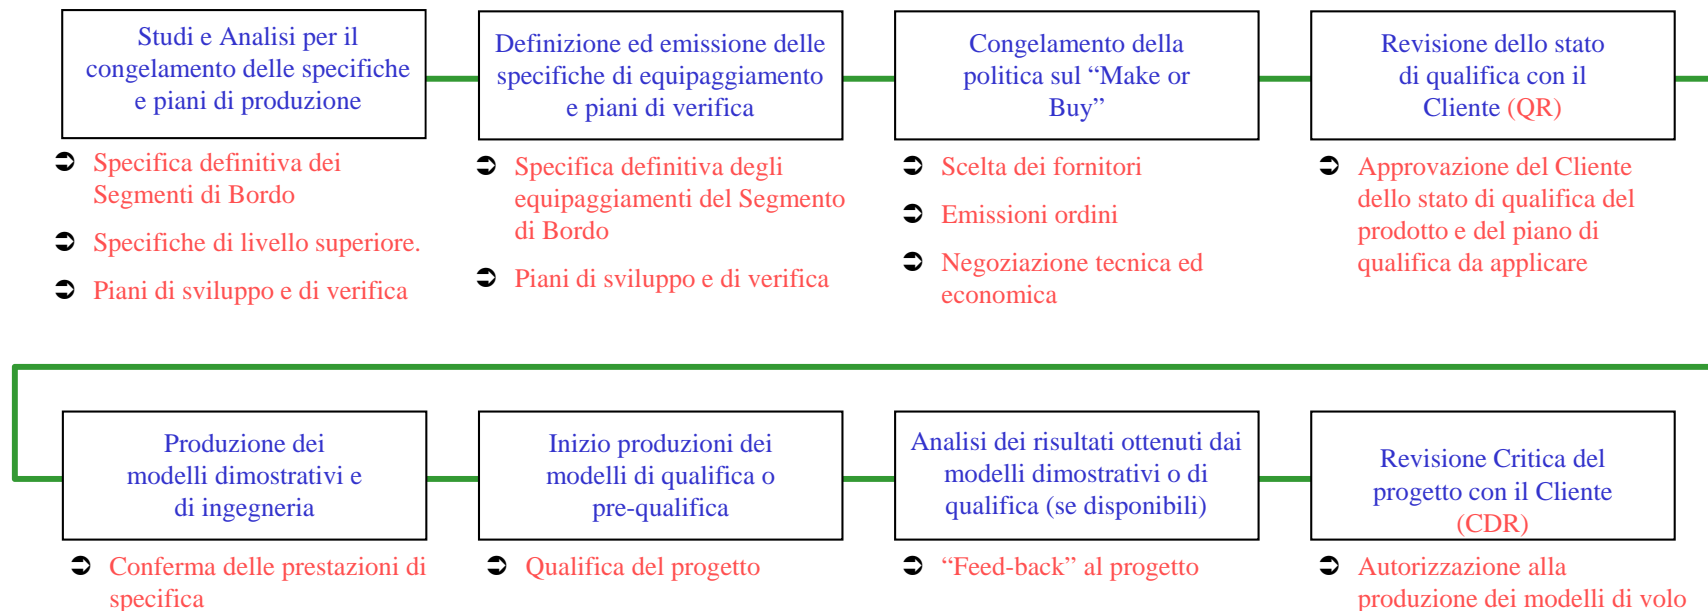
Studi e Analisi per il congelamento delle specifiche e piani di produzione

Definizione ed emissione delle specifiche di equipaggiamento e piani di verifica

Congelamento della politica sul “Make or Buy”

Revisione dello stato di qualifica con il Cliente (QR)

➲ Specifica definitiva dei Segmenti di Bordo

➲ Specifiche di livello superiore.

➲ Piani di sviluppo e di verifica

➲ Specifica definitiva degli equipaggiamenti del Segmento di Bordo

➲ Piani di sviluppo e di verifica

➲ Scelta dei fornitori

➲ Emissioni ordini

➲ Negoziazione tecnica ed economica

➲ Approvazione del Cliente dello stato di qualifica del prodotto e del piano di qualifica da applicare

Produzione dei modelli dimostrativi e di ingegneria

Inizio produzioni dei modelli di qualifica o pre-qualifica

Analisi dei risultati ottenuti dai modelli dimostrativi o di qualifica (se disponibili)

Revisione Critica del progetto con il Cliente (CDR)

➲ Conferma delle prestazioni di specifica

➲ Qualifica del progetto

➲ “Feed-back” al progetto

➲ Autorizzazione alla produzione dei modelli di volo